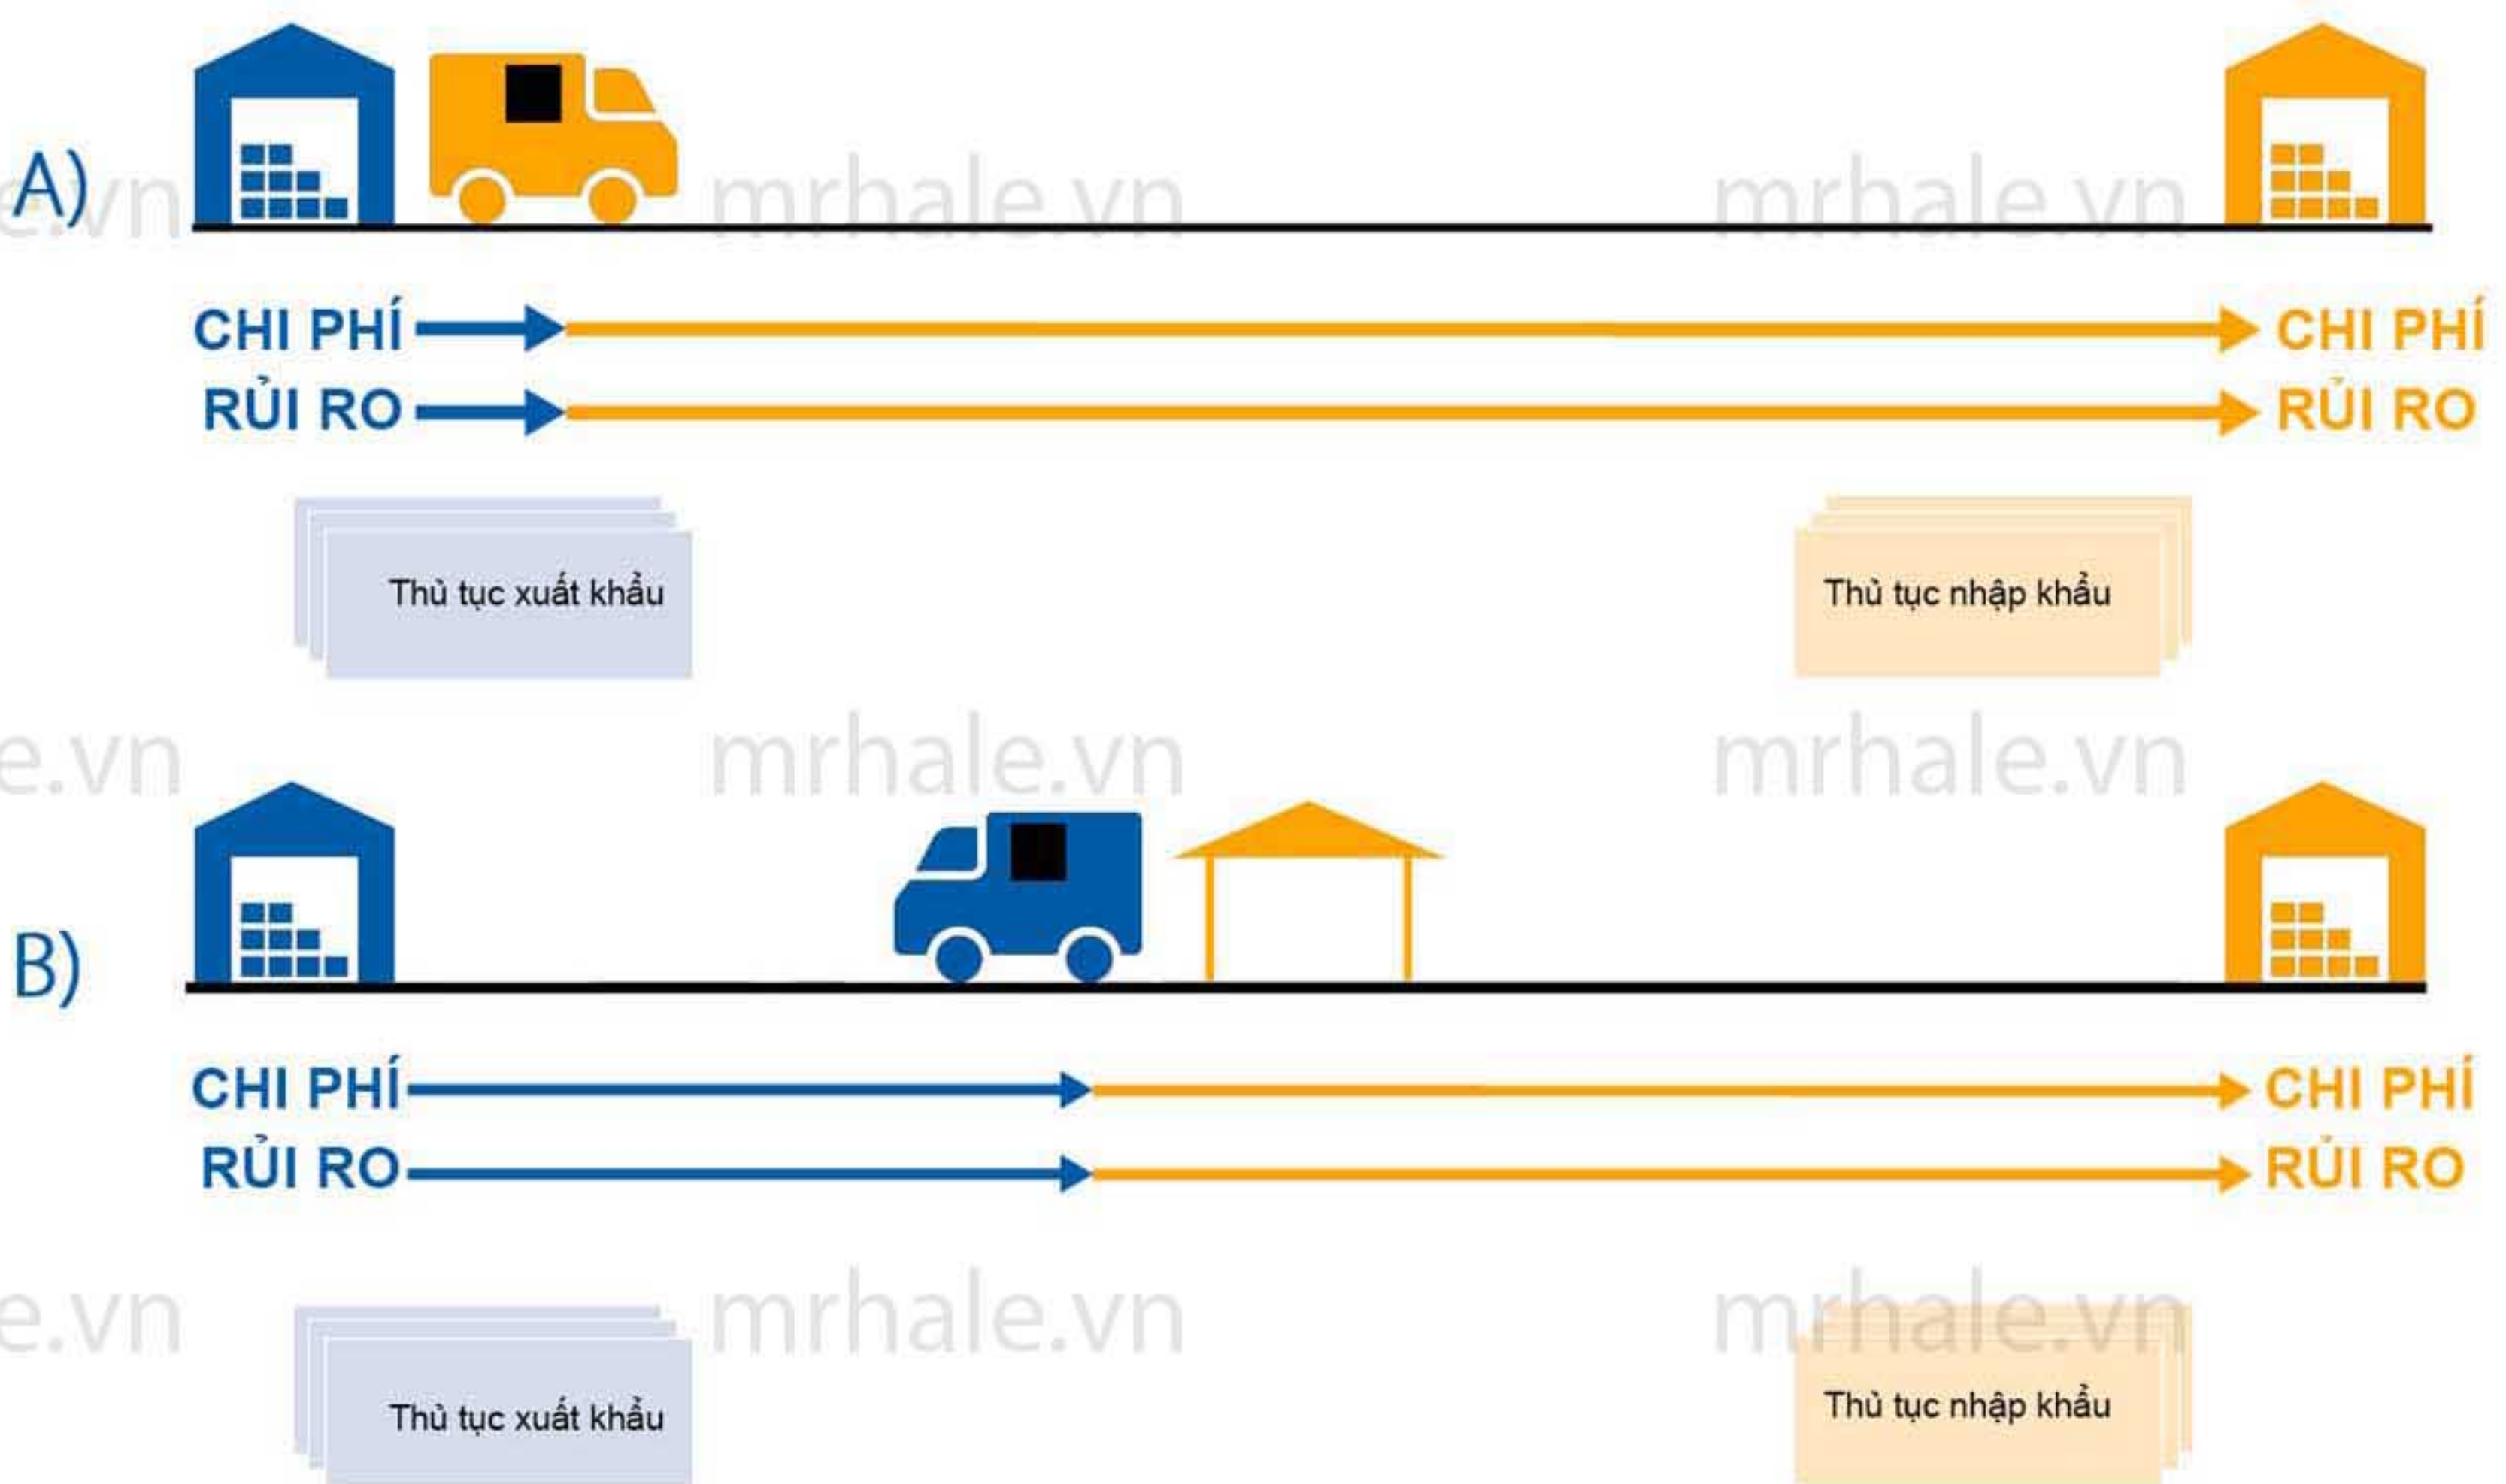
A)

mrhale.vn mrhale.vn

CHI PHÍ CHI PHÍ
RỦI RO RỦI RO

Thủ tục xuất khẩu

Thủ tục nhập khẩu

e.vn mrhale.vn mrhale.vn

B)

CHI PHÍ CHI PHÍ
RỦI RO RỦI RO

e.vn mrhale.vn mrhale.vn

Thủ tục xuất khẩu

Thủ tục nhập khẩu